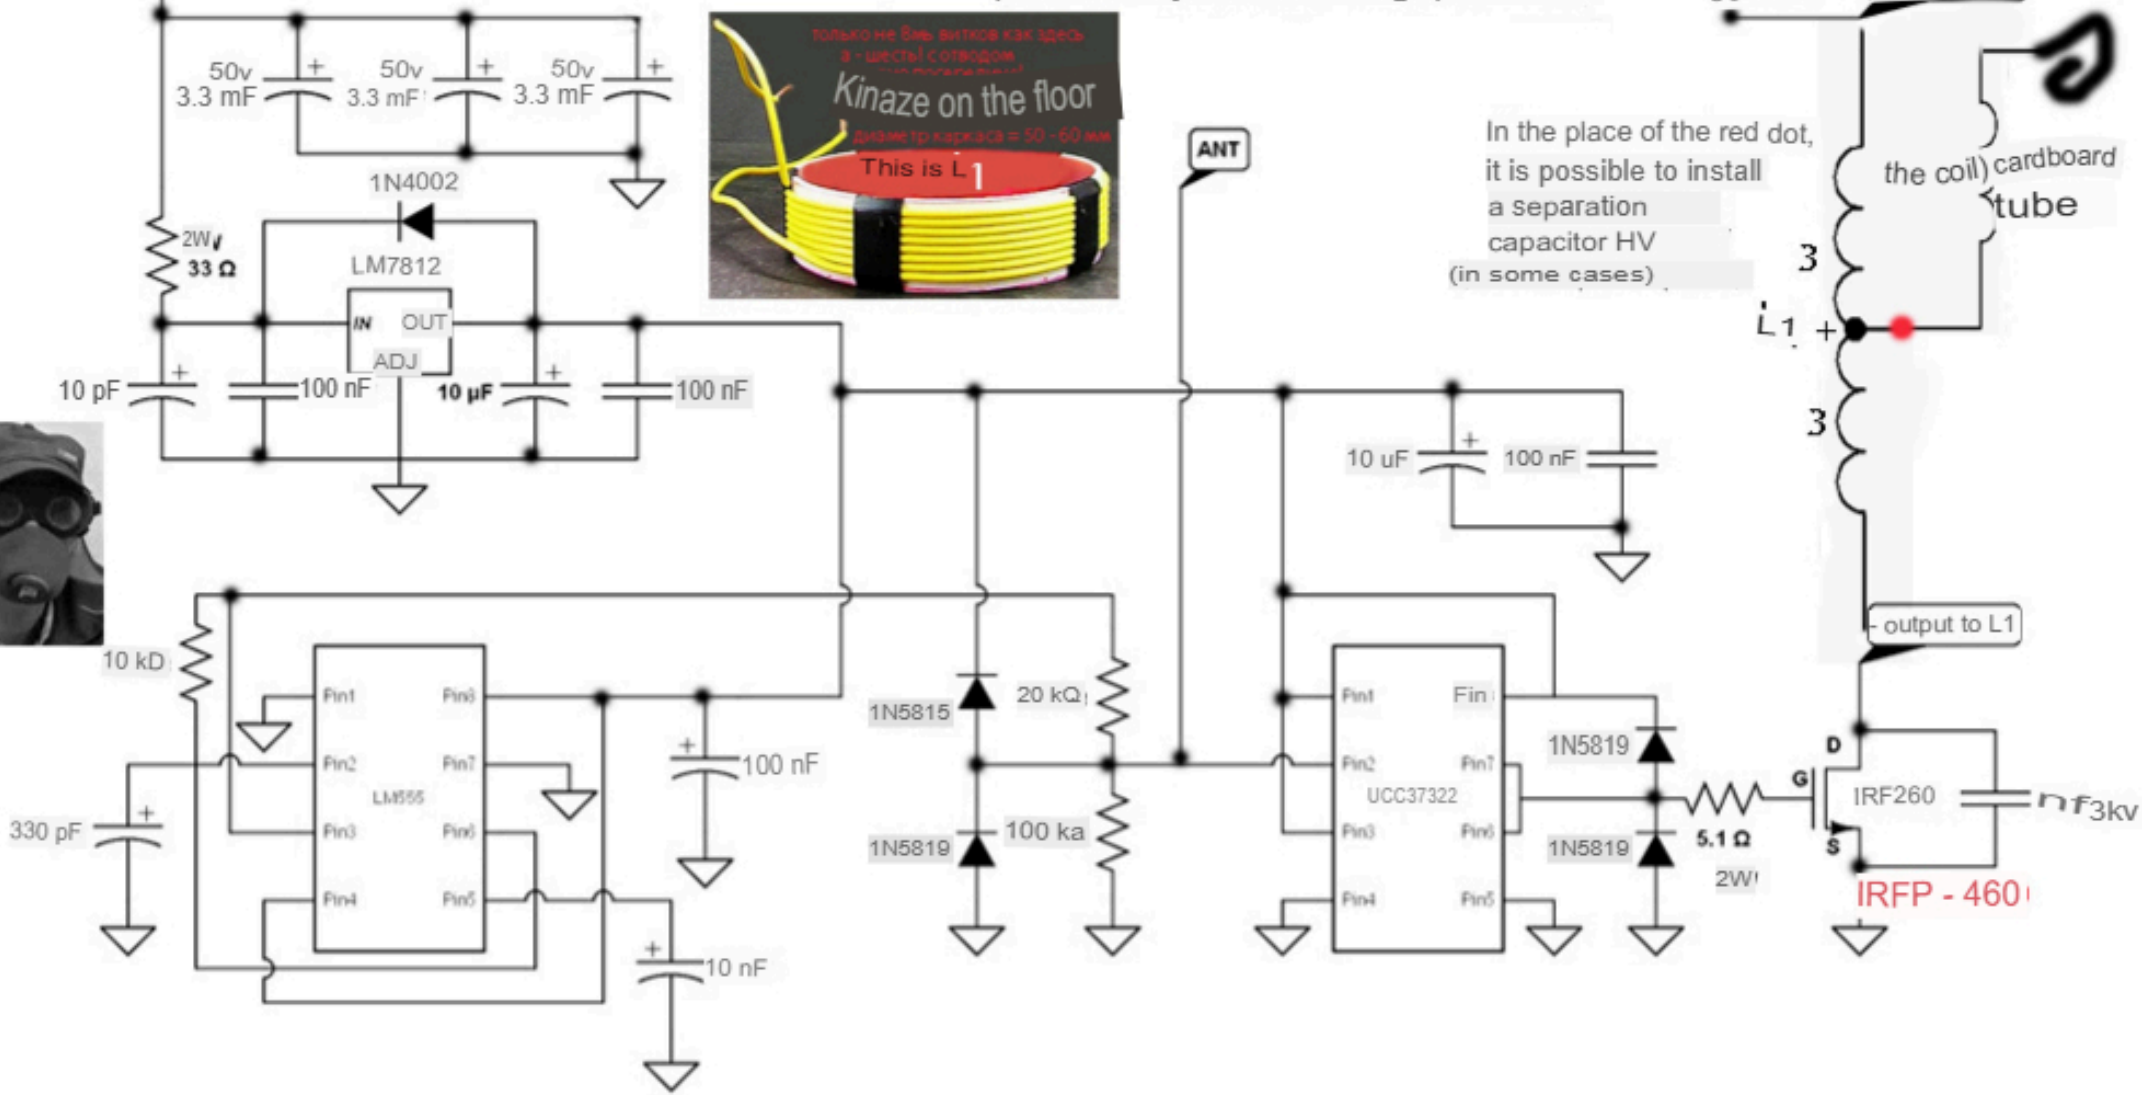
50v
3.3 mF
50v
3.3 mF
50v
3.3 mF

только не бль витков как здесь
а - шесть! с отводом
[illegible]
Kinaze on the floor
диаметр каркаса = 50 - 60 мм
This is L 1

ANT

In the place of the red dot, it is possible to install a separation capacitor HV (in some cases)

the coil) cardboard tube

3
L 1 +
3

1N4002
2W
33 Ω
LM7812
IN OUT
ADJ
10 pF
100 nF
10 µF
100 nF

10 uF
100 nF

output to L1

10 kD
Pin1 Pin8
Pin2 Pin7
LM555
Pin3 Pin6
Pin4 Pin5
330 pF
100 nF
10 nF

1N5815
20 kΩ
1N5819
100 ka

Pin1 Pin8
Pin2 Pin7
UCC37322
Pin3 Pin6
Pin4 Pin5

1N5819
1N5819
5.1 Ω
2W
D
G
S
IRF260
nf 3kv
IRFP - 460